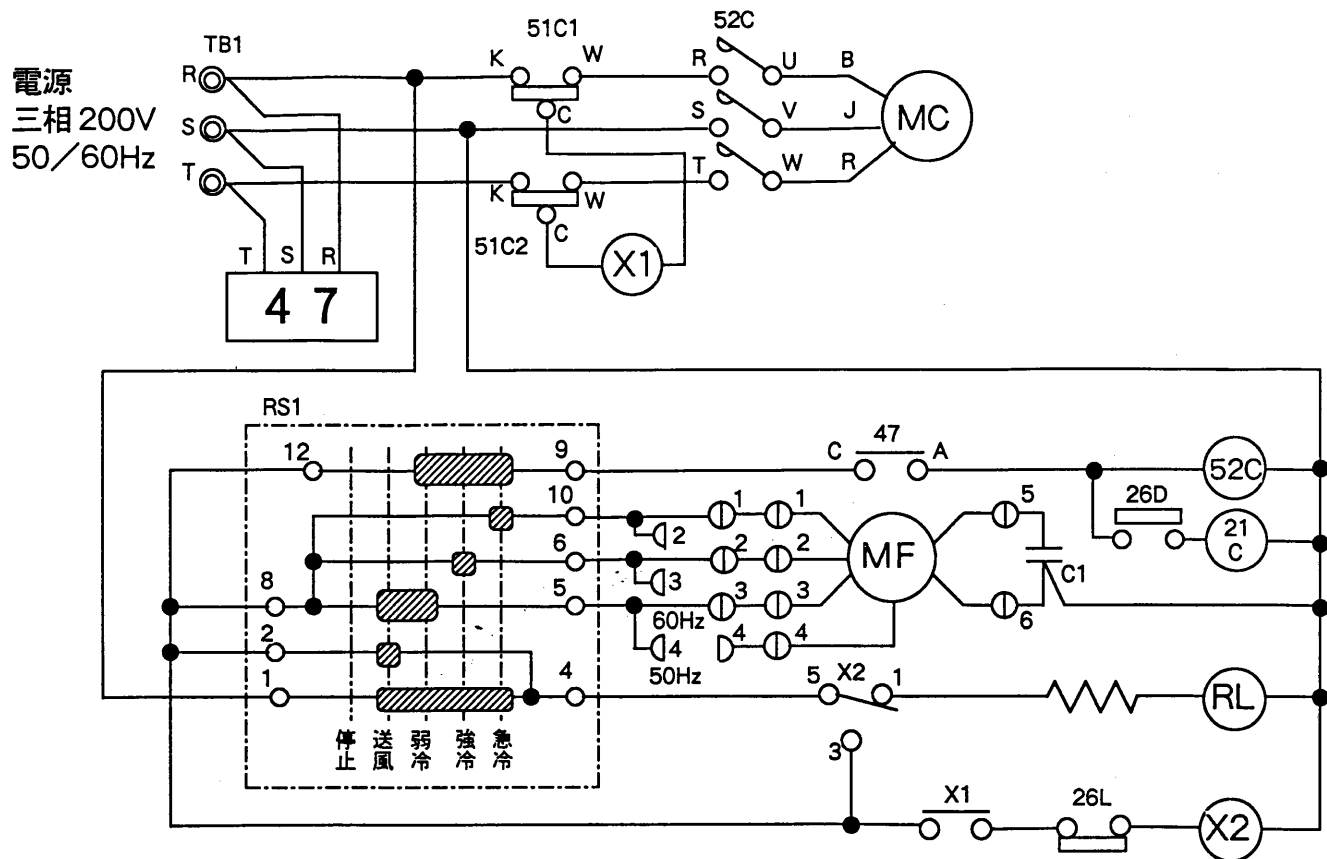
電源
三相200V
50/60Hz

TB1
R
S
T

T S R
4 7

51C1
K W
C
K W
C
51C2
X1

52C
R U B
S V J
T W R
MC

RS1
12 9
10
6
8 5
2
1 4
停止 送風 弱冷 強冷 急冷

C 47 A
1 1
2 2 2
3 3 3
60Hz
4 4 4
50Hz
MF
5
C1
6
52C
26D
21 C
5 X2 1
3
RL
X1
26L
X2